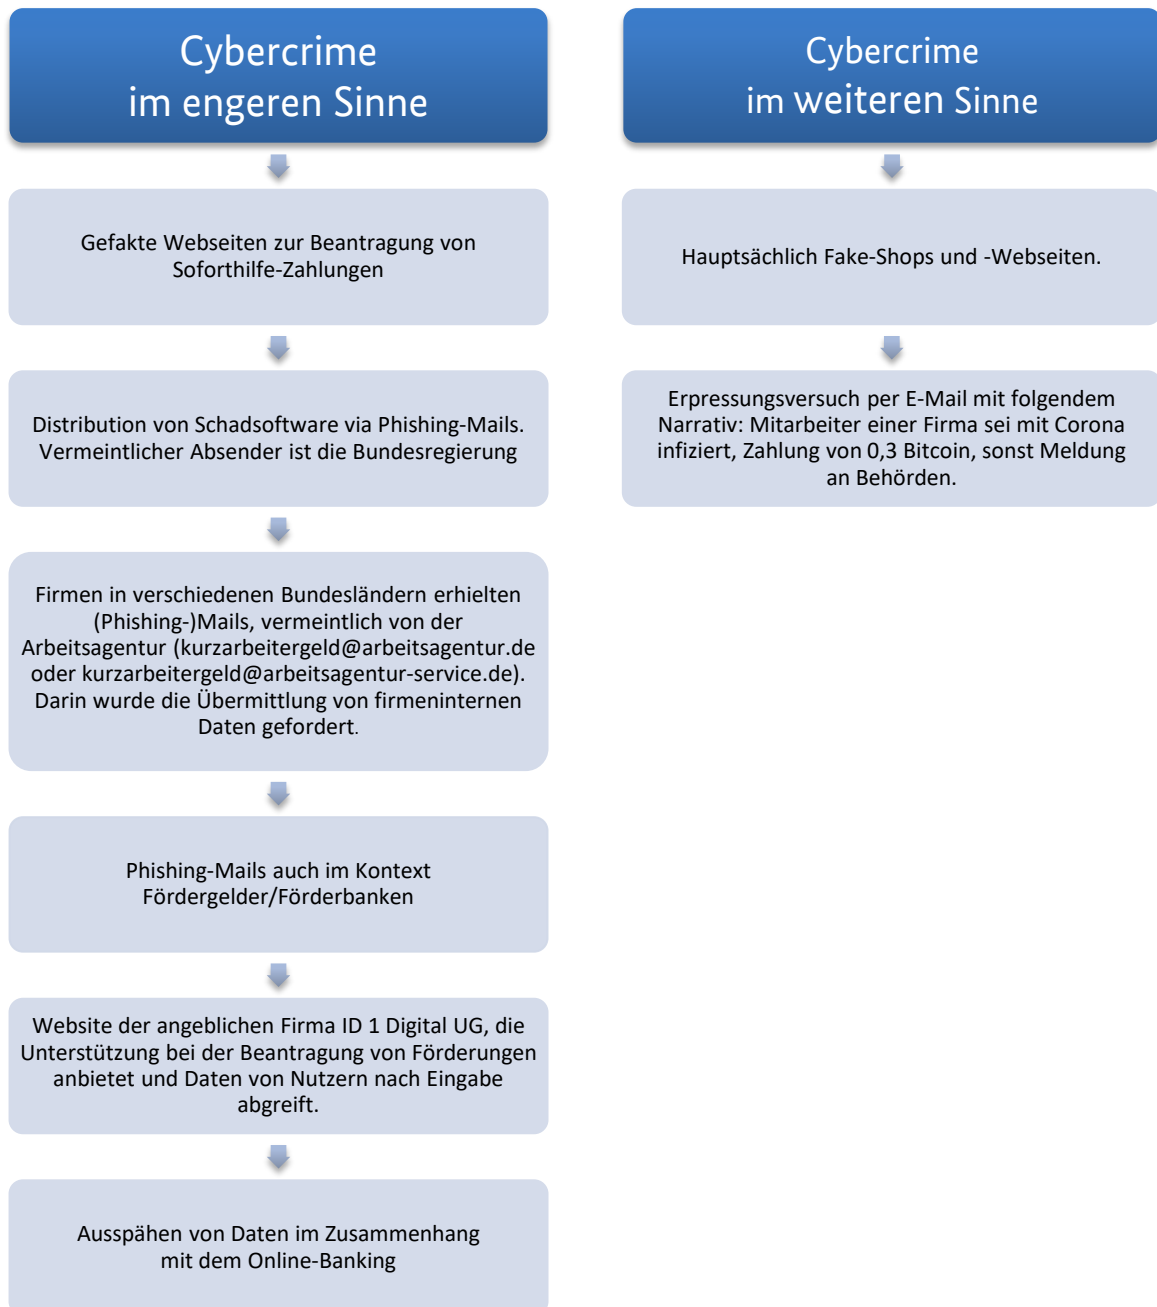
Cybercrime
im engeren Sinne

Gefakte Webseiten zur Beantragung von Soforthilfe-Zahlungen

Distribution von Schadsoftware via Phishing-Mails. Vermeintlicher Absender ist die Bundesregierung

Firmen in verschiedenen Bundesländern erhielten (Phishing-)Mails, vermeintlich von der Arbeitsagentur (kurzarbeitergeld@arbeitsagentur.de oder kurzarbeitergeld@arbeitsagentur-service.de). Darin wurde die Übermittlung von firmeninternen Daten gefordert.

Phishing-Mails auch im Kontext Fördergelder/Förderbanken

Website der angeblichen Firma ID 1 Digital UG, die Unterstützung bei der Beantragung von Förderungen anbietet und Daten von Nutzern nach Eingabe abgreift.

Ausspähen von Daten im Zusammenhang mit dem Online-Banking

Cybercrime
im weiteren Sinne

Hauptsächlich Fake-Shops und -Webseiten.

Erpressungsversuch per E-Mail mit folgendem Narrativ: Mitarbeiter einer Firma sei mit Corona infiziert, Zahlung von 0,3 Bitcoin, sonst Meldung an Behörden.